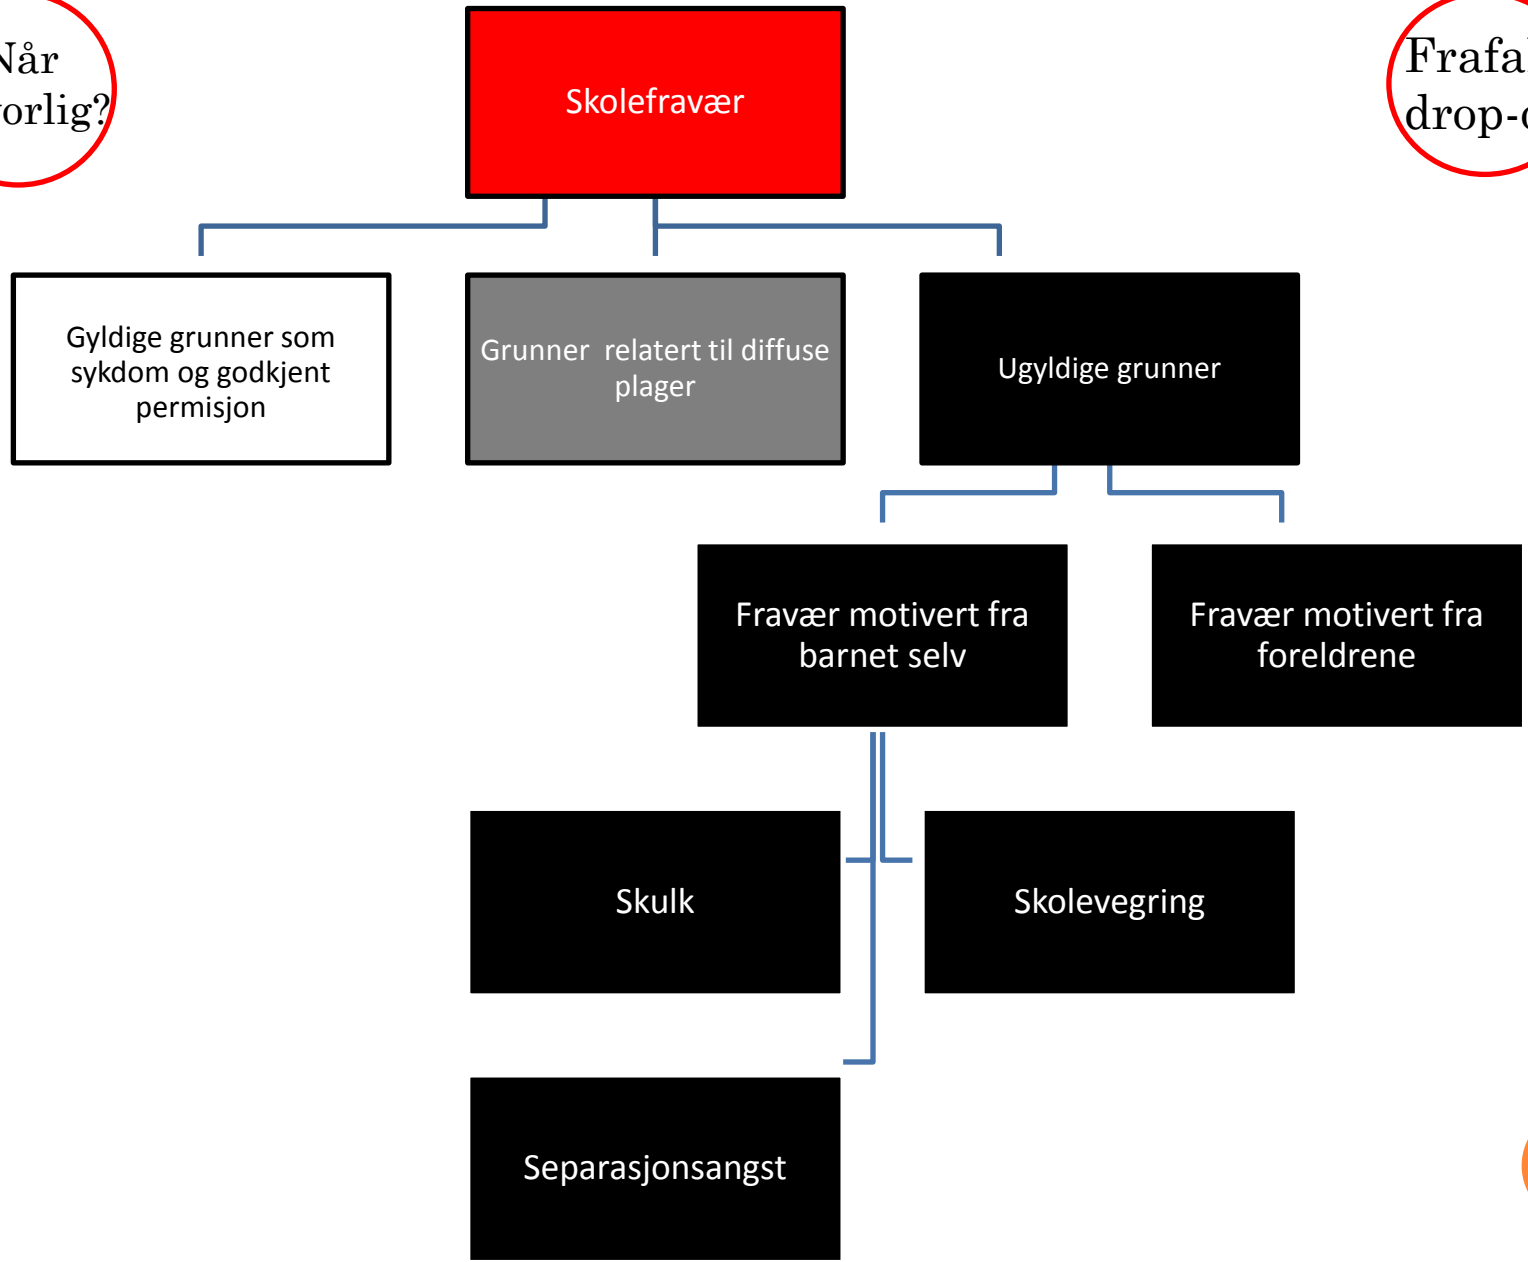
Når
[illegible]orlig?

Skolefravær

Frafal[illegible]
drop-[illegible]

Gyldige grunner som sykdom og godkjent permisjon

Grunner relatert til diffuse plager

Ugyldige grunner

Fravær motivert fra barnet selv

Fravær motivert fra foreldrene

Skulk

Skolevegring

Separasjonsangst